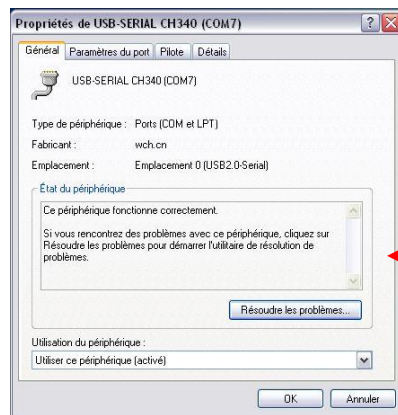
Propriétés de USB-SERIAL CH340 (COM7)

Général | Paramètres du port | Pilote | Détails

USB-SERIAL CH340 (COM7)

Type de périphérique : Ports (COM et LPT)

Fabricant : wch.cn

Emplacement : Emplacement 0 (USB2.0-Serial)

État du périphérique

Ce périphérique fonctionne correctement.

Si vous rencontrez des problèmes avec ce périphérique, cliquez sur Résoudre les problèmes pour démarrer l'utilitaire de résolution de problèmes.

Résoudre les problèmes...

Utilisation du périphérique :

Utiliser ce périphérique (activé)

OK Annuler